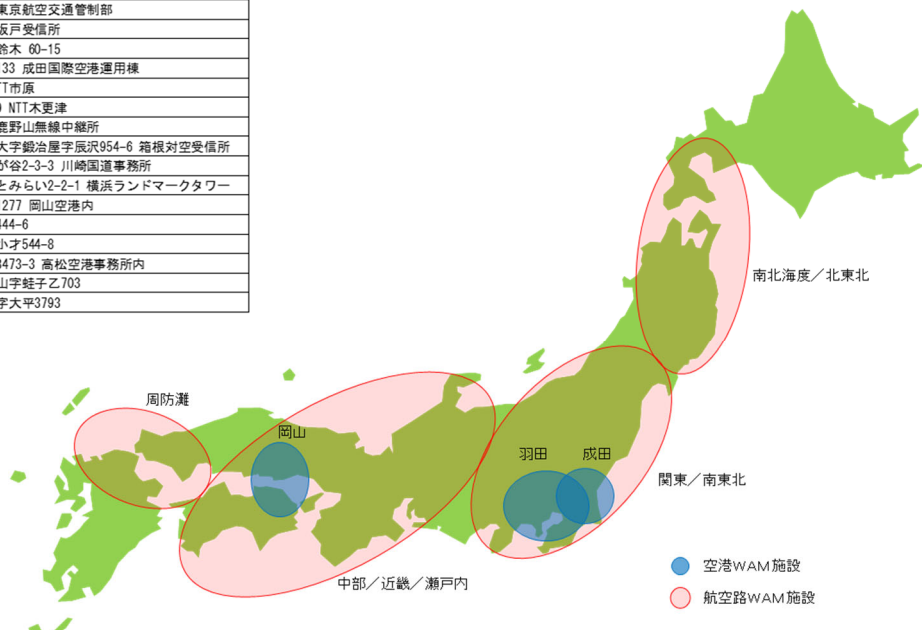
| |
|---|
| 東京航空交通管制部 |
| 坂戸受信所 |
| 鈴木 60-15 |
| 133 成田国際空港運用棟 |
| T市原 |
| 0 NTT木更津 |
| 鹿野山無線中継所 |
| 大字鍛冶屋字辰沢954-6 箱根対空受信所 |
| が谷2-3-3 川崎国道事務所 |
| とみらい2-2-1 横浜ランドマークタワー |
| 1277 岡山空港内 |
| 444-6 |
| 小才544-8 |
| 3473-3 高松空港事務所内 |
| 山字蛙子乙703 |
| 字大平3793 |

南北海度／北東北

周防灘

岡山

羽田

成田

関東／南東北

中部／近畿／瀬戸内

空港WAM施設

航空路WAM施設